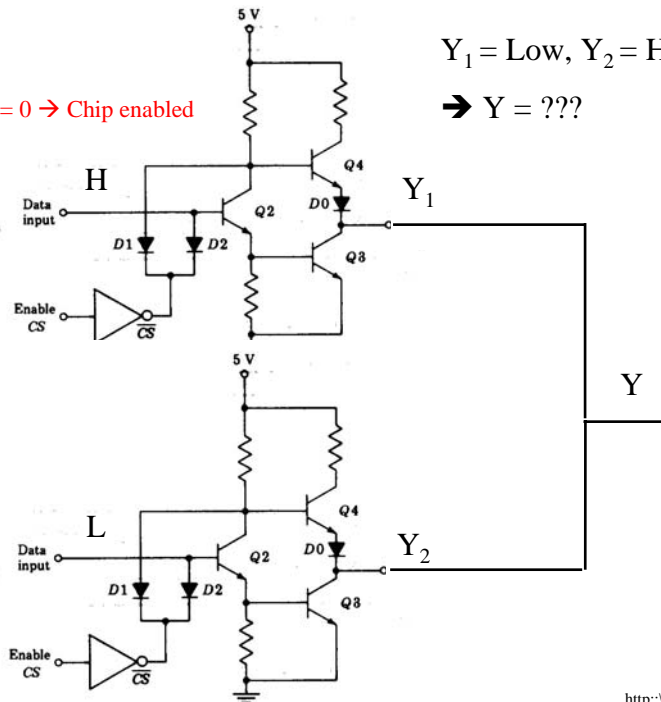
= 0 → Chip enabled

5 V

$Y_1$ = Low, $Y_2$ = H

→ Y = ???

H

Data input

Q4

$Y_1$

Q2

D0

D1

D2

Q3

Enable CS

$\overline{CS}$

5 V

Y

L

Data input

Q4

Q2

D0

$Y_2$

D1

D2

Q3

Enable CS

$\overline{CS}$

http:/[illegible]